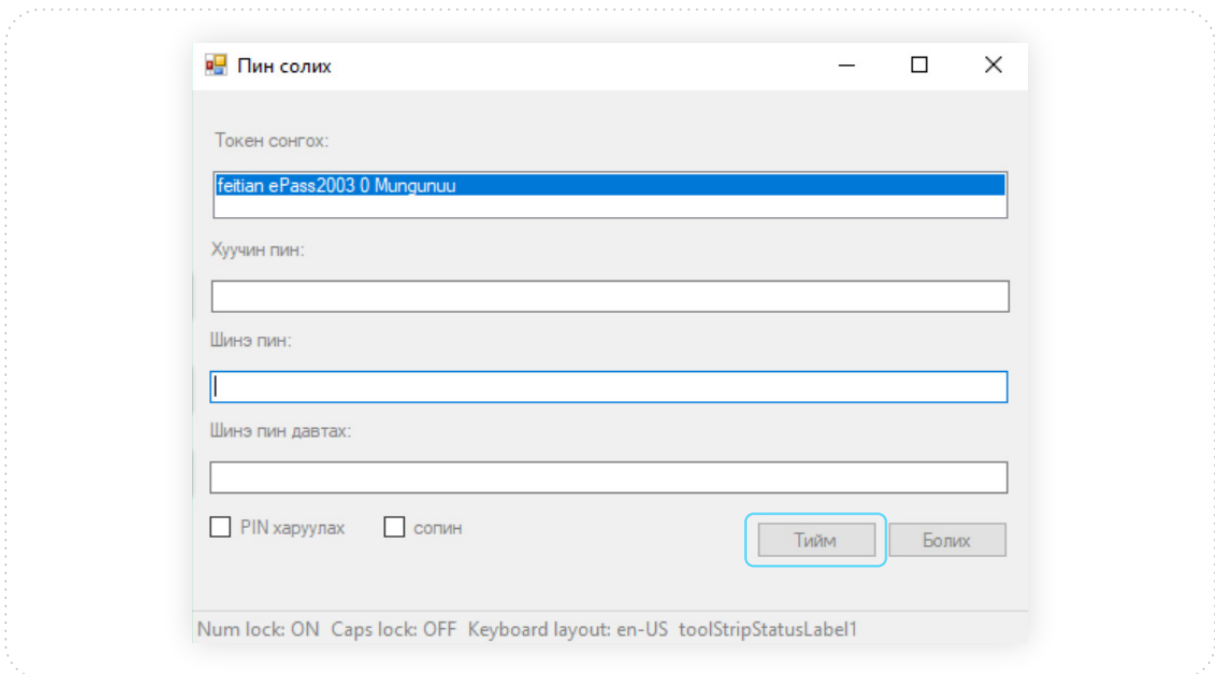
Пин солих

Токен сонгох:

feitian ePass2003 0 Mungunuu

Хуучин пин:

Шинэ пин:

Шинэ пин давтах:

PIN харуулах

сопин

Тийм

Болих

Num lock: ON  Caps lock: OFF  Keyboard layout: en-US  toolStripStatusLabel1